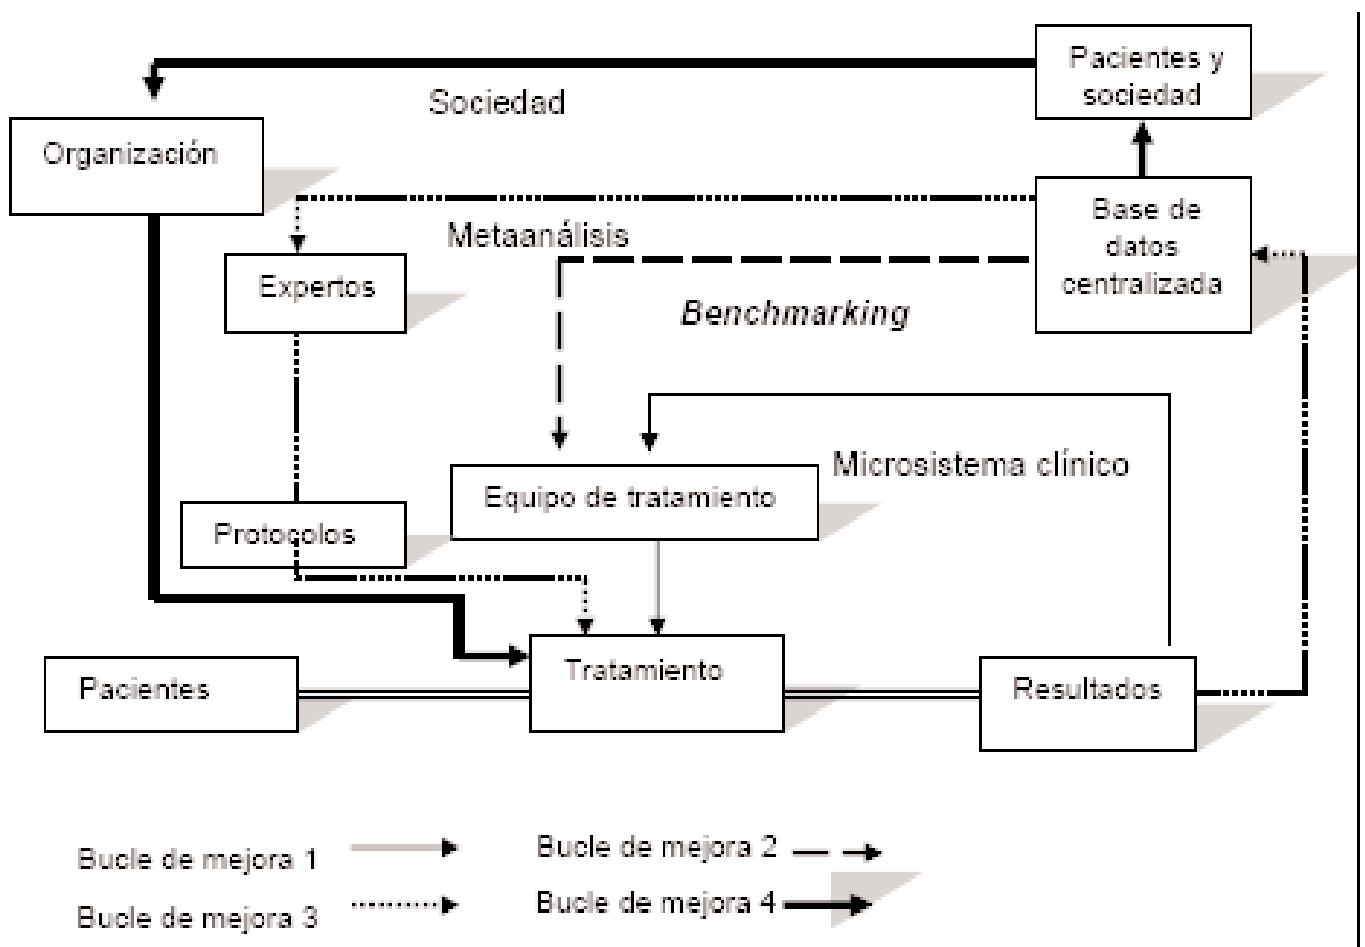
Pacientes y sociedad

Sociedad

Organización

Base de datos centralizada

Metaanálisis

Expertos

*Benchmarking*

Microsistema clínico

Equipo de tratamiento

Protocolos

Tratamiento

Pacientes

Resultados

Bucle de mejora 1

Bucle de mejora 2

Bucle de mejora 3

Bucle de mejora 4